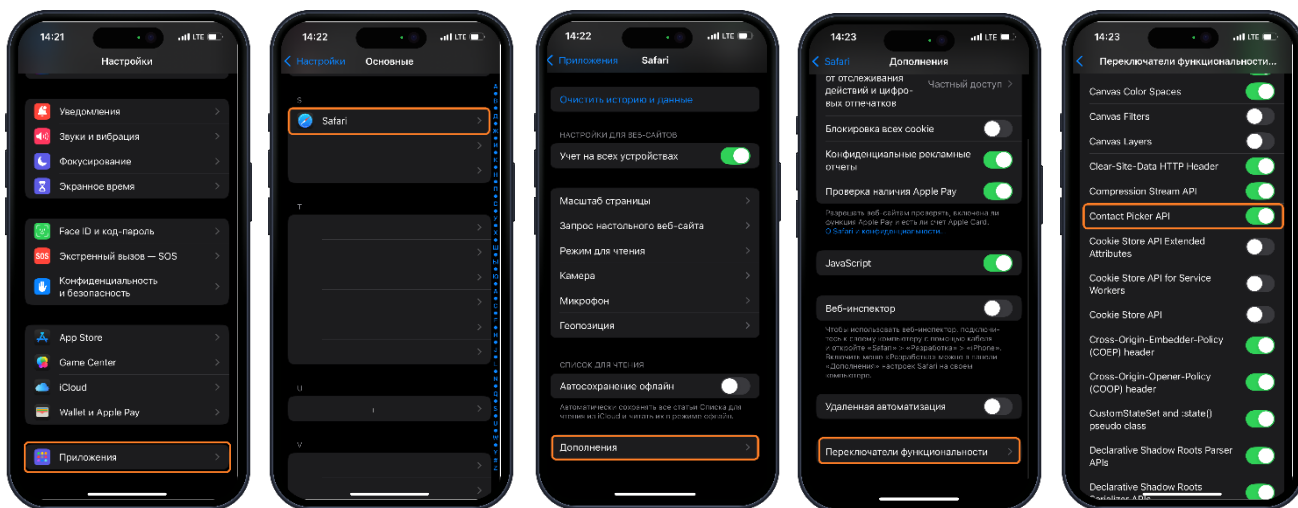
14:21 LTE
Настройки
Уведомления
Звуки и вибрация
Фокусирование
Экранное время
Face ID и код-пароль
Экстренный вызов — SOS
Конфиденциальность и безопасность
App Store
Game Center
iCloud
Wallet и Apple Pay
Приложения

14:22 LTE
Настройки Основные
S
Safari
T
U
V

14:22 LTE
Приложения Safari
Очистить историю и данные
НАСТРОЙКИ ДЛЯ ВЕБ-САЙТОВ
Учет на всех устройствах
Масштаб страницы
Запрос настольного веб-сайта
Режим для чтения
Камера
Микрофон
Геопозиция
СПИСОК ДЛЯ ЧТЕНИЯ
Автосохранение офлайн
Автоматически сохранять все статьи Списка для чтения из iCloud и читать их в режиме офлайн.
Дополнения

14:23 LTE
Safari Дополнения
от отслеживания действий и цифровых отпечатков Частный доступ
Блокировка всех cookie
Конфиденциальные рекламные отчеты
Проверка наличия Apple Pay
Разрешать веб-сайтам проверять, включена ли функция Apple Pay и есть ли счет Apple Card.
О Safari и конфиденциальности...
JavaScript
Веб-инспектор
Чтобы использовать веб-инспектор, подключитесь к своему компьютеру с помощью кабеля и откройте «Safari» > «Разработка» > «iPhone». Включить меню «Разработка» можно в разделе «Дополнения» настроек Safari на своем компьютере.
Удаленная автоматизация
Переключатели функциональности

14:23 LTE
Переключатели функциональн...
Canvas Color Spaces
Canvas Filters
Canvas Layers
Clear-Site-Data HTTP Header
Compression Stream API
Contact Picker API
Cookie Store API Extended Attributes
Cookie Store API for Service Workers
Cookie Store API
Cross-Origin-Embedder-Policy (COEP) header
Cross-Origin-Opener-Policy (COOP) header
CustomStateSet and :state() pseudo class
Declarative Shadow Roots Parser APIs
Declarative Shadow Roots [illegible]